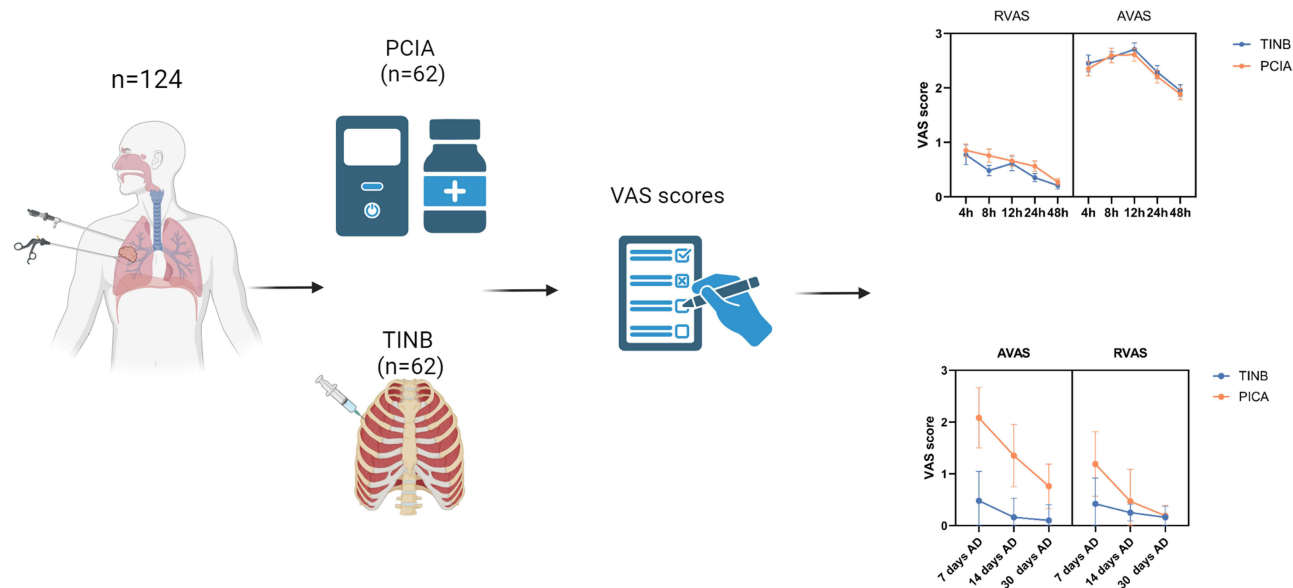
n=124

PCIA
(n=62)

TINB
(n=62)

VAS scores

RVAS
AVAS

VAS score

3
2
1
0

4h 8h 12h 24h 48h 4h 8h 12h 24h 48h

TINB
PCIA

AVAS
RVAS

VAS score

3
2
1
0

7 days AD
14 days AD
30 days AD
7 days AD
14 days AD
30 days AD

TINB
PICA